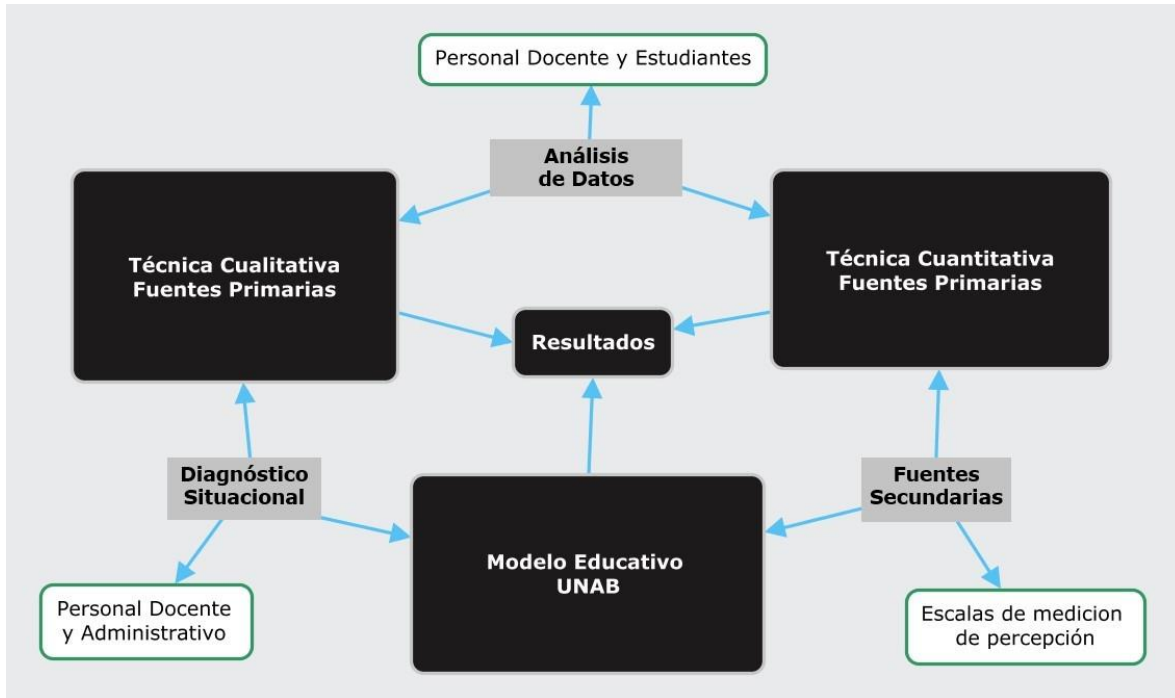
Personal Docente y Estudiantes

Análisis de Datos

Técnica Cualitativa Fuentes Primarias

Técnica Cuantitativa Fuentes Primarias

Resultados

Diagnóstico Situacional

Modelo Educativo UNAB

Fuentes Secundarias

Personal Docente y Administrativo

Escalas de medicion de percepción